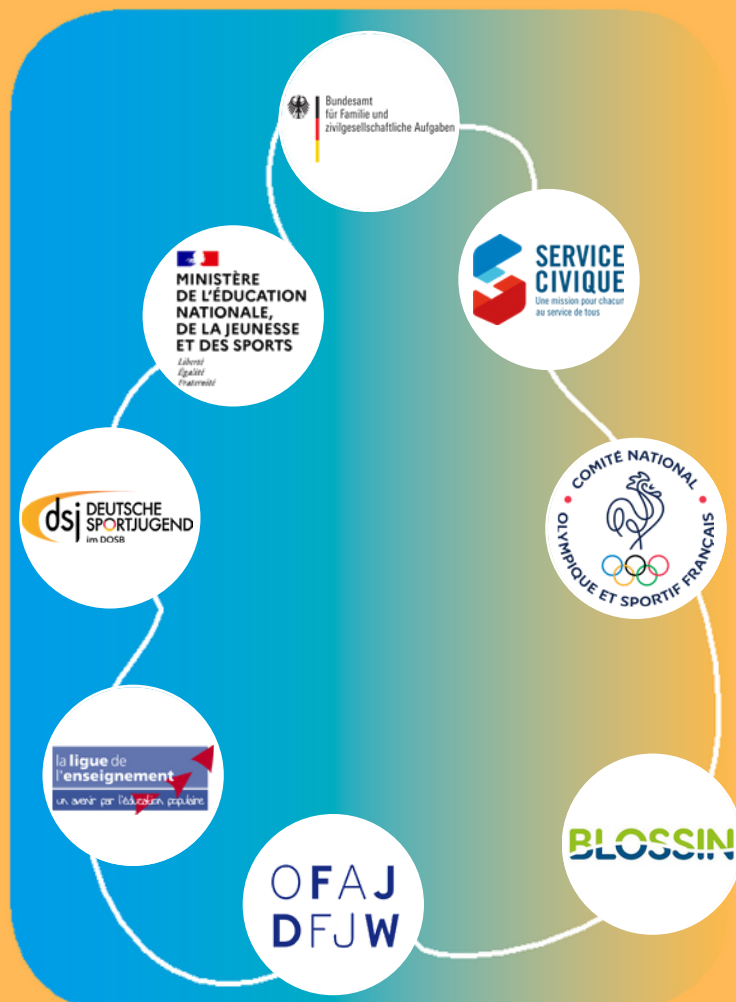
Bundesamt für Familie und zivilgesellschaftliche Aufgaben

SERVICE CIVIQUE
Une mission pour chacun au service de tous

MINISTÈRE DE L'ÉDUCATION NATIONALE, DE LA JEUNESSE ET DES SPORTS
Liberté
Égalité
Fraternité

COMITÉ NATIONAL OLYMPIQUE ET SPORTIF FRANÇAIS

dsj DEUTSCHE SPORTJUGEND im DOSB

la ligue de l'enseignement
un avenir par l'éducation populaire

BLOSSIN

OFAJ
DFJW